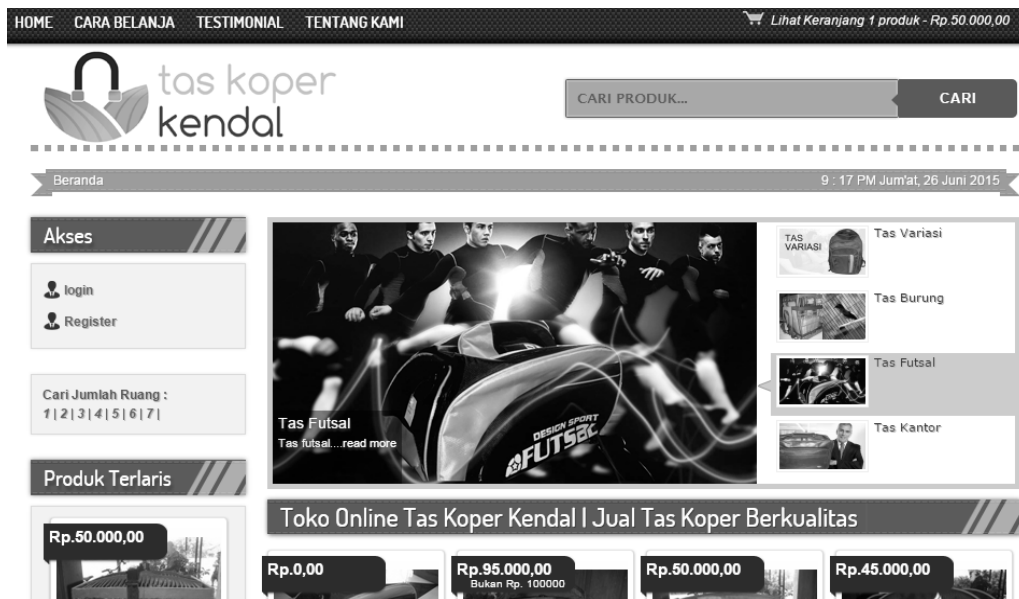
HOME CARA BELANJA TESTIMONIAL TENTANG KAMI

Lihat Keranjang 1 produk - Rp.50.000,00

tas koper kendal

CARI PRODUK...

CARI

Beranda

9 : 17 PM Jum'at, 26 Juni 2015

Akses

login

Register

Cari Jumlah Ruang :
1 | 2 | 3 | 4 | 5 | 6 | 7 |

Produk Terlaris

Rp.50.000,00

DESIGN SPORT FUTSAL

Tas Futsal
Tas futsal....read more

TAS VARIASI

Tas Variasi

Tas Burung

Tas Futsal

Tas Kantor

Toko Online Tas Koper Kendal | Jual Tas Koper Berkualitas

Rp.0,00

Rp.95.000,00
Bukan Rp. 100000

Rp.50.000,00

Rp.45.000,00